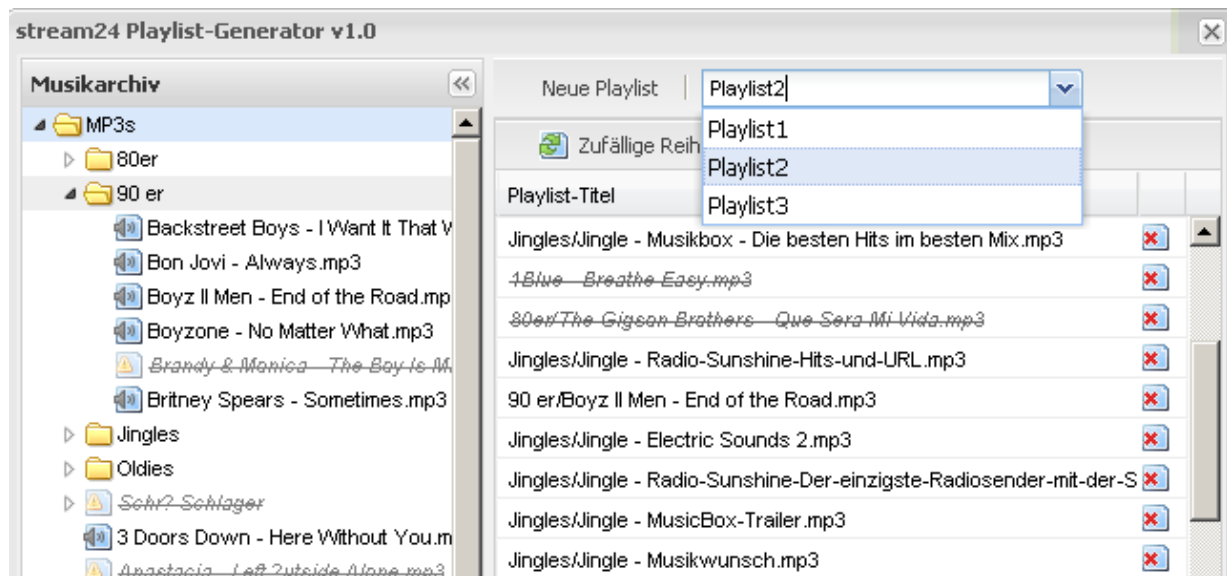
stream24 Playlist-Generator v1.0

Musikarchiv

MP3s
80er
90 er
Backstreet Boys - I Want It That W
Bon Jovi - Always.mp3
Boyz II Men - End of the Road.mp
Boyzone - No Matter What.mp3
Brandy & Monica - The Boy Is M
Britney Spears - Sometimes.mp3
Jingles
Oldies
Sehr? Schlager
3 Doors Down - Here Without You.m
Anastacia - Left ?utside Alone.mp3

Neue Playlist | Playlist2
Playlist1
Playlist2
Playlist3

Zufällige Reih

Playlist-Titel
Jingles/Jingle - Musikbox - Die besten Hits im besten Mix.mp3
1Blue - Breathe Easy.mp3
80er/The Gipson Brothers - Que Sera Mi Vida.mp3
Jingles/Jingle - Radio-Sunshine-Hits-und-URL.mp3
90 er/Boyz II Men - End of the Road.mp3
Jingles/Jingle - Electric Sounds 2.mp3
Jingles/Jingle - Radio-Sunshine-Der-einzigste-Radiosender-mit-der-S
Jingles/Jingle - MusicBox-Trailer.mp3
Jingles/Jingle - Musikwunsch.mp3